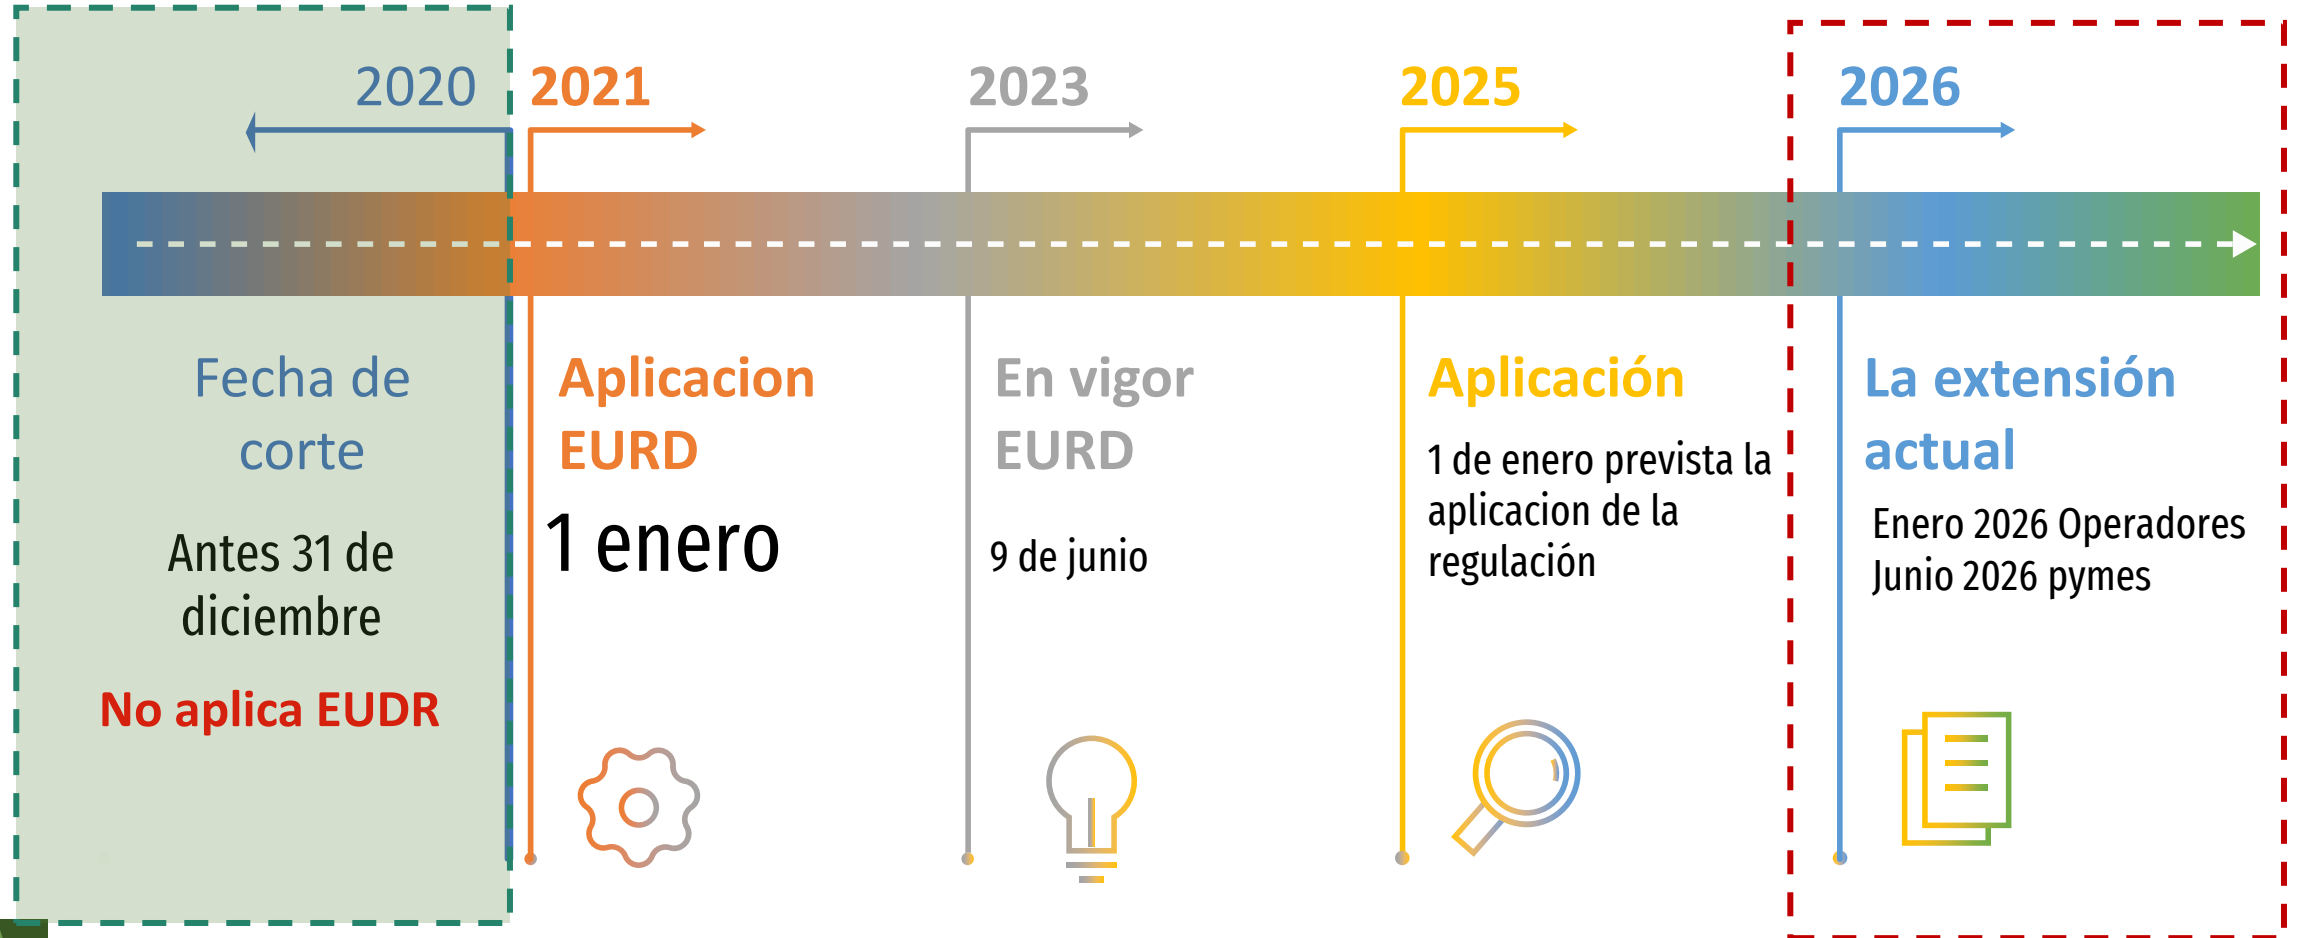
2020

Fecha de corte

Antes 31 de diciembre

No aplica EUDR

2021

Aplicacion EURD

1 enero

2023

En vigor EURD

9 de junio

2025

Aplicación

1 de enero prevista la aplicacion de la regulación

2026

La extensión actual

Enero 2026 Operadores
Junio 2026 pymes